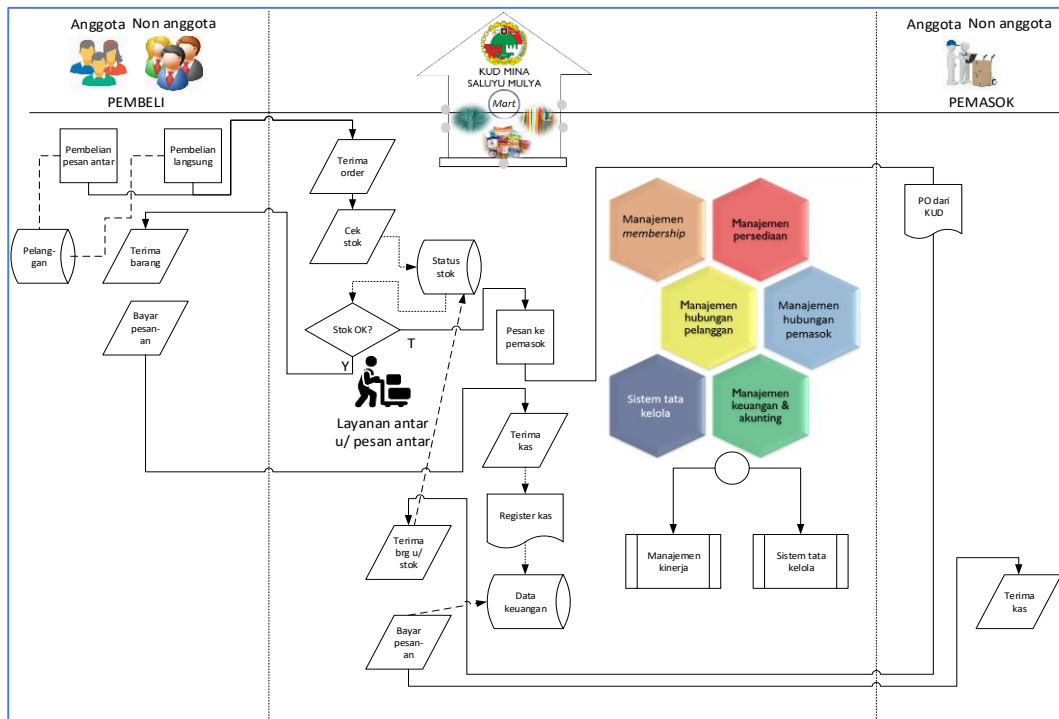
Anggota Non anggota

PEMBELI

KUD MINA SALUYU MULYA

Mart

Anggota Non anggota

PEMASOK

Pembelian pesan antar

Pembelian langsung

Terima order

Pelanggan

Terima barang

Cek stok

Status stok

Bayar pesanan

Stok OK?

T

Y

Pesan ke pemasok

Layanan antar u/ pesan antar

Terima kas

Register kas

Terima brg u/ stok

Data keuangan

Bayar pesanan

Manajemen membership

Manajemen persediaan

Manajemen hubungan pelanggan

Manajemen hubungan pemasok

Sistem tata kelola

Manajemen keuangan & akunting

Manajemen kinerja

Sistem tata kelola

PO dari KUD

Terima kas